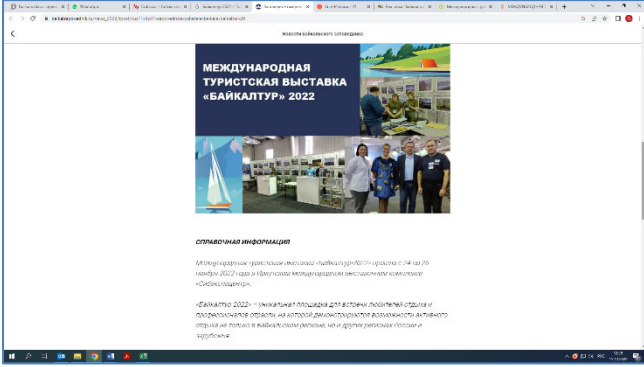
НОВОСТИ БАЙКАЛЬСКОГО ЗАПОВЕДНИКА

МЕЖДУНАРОДНАЯ ТУРИСТСКАЯ ВЫСТАВКА «БАЙКАЛТУР» 2022

СПРАВОЧНАЯ ИНФОРМАЦИЯ

Международная туристская выставка «БайкалТУР2022» прошла с 24 по 26 ноября 2022 года в Иркутском международном выставочном комплексе «Сибэкспоцентр».

«Байкалтур 2022» – уникальная площадка для встречи любителей отдыха и профессионалов отрасли, на которой демонстрируются возможности активного отдыха не только в Байкальском регионе, но и других регионах России и зарубежья.